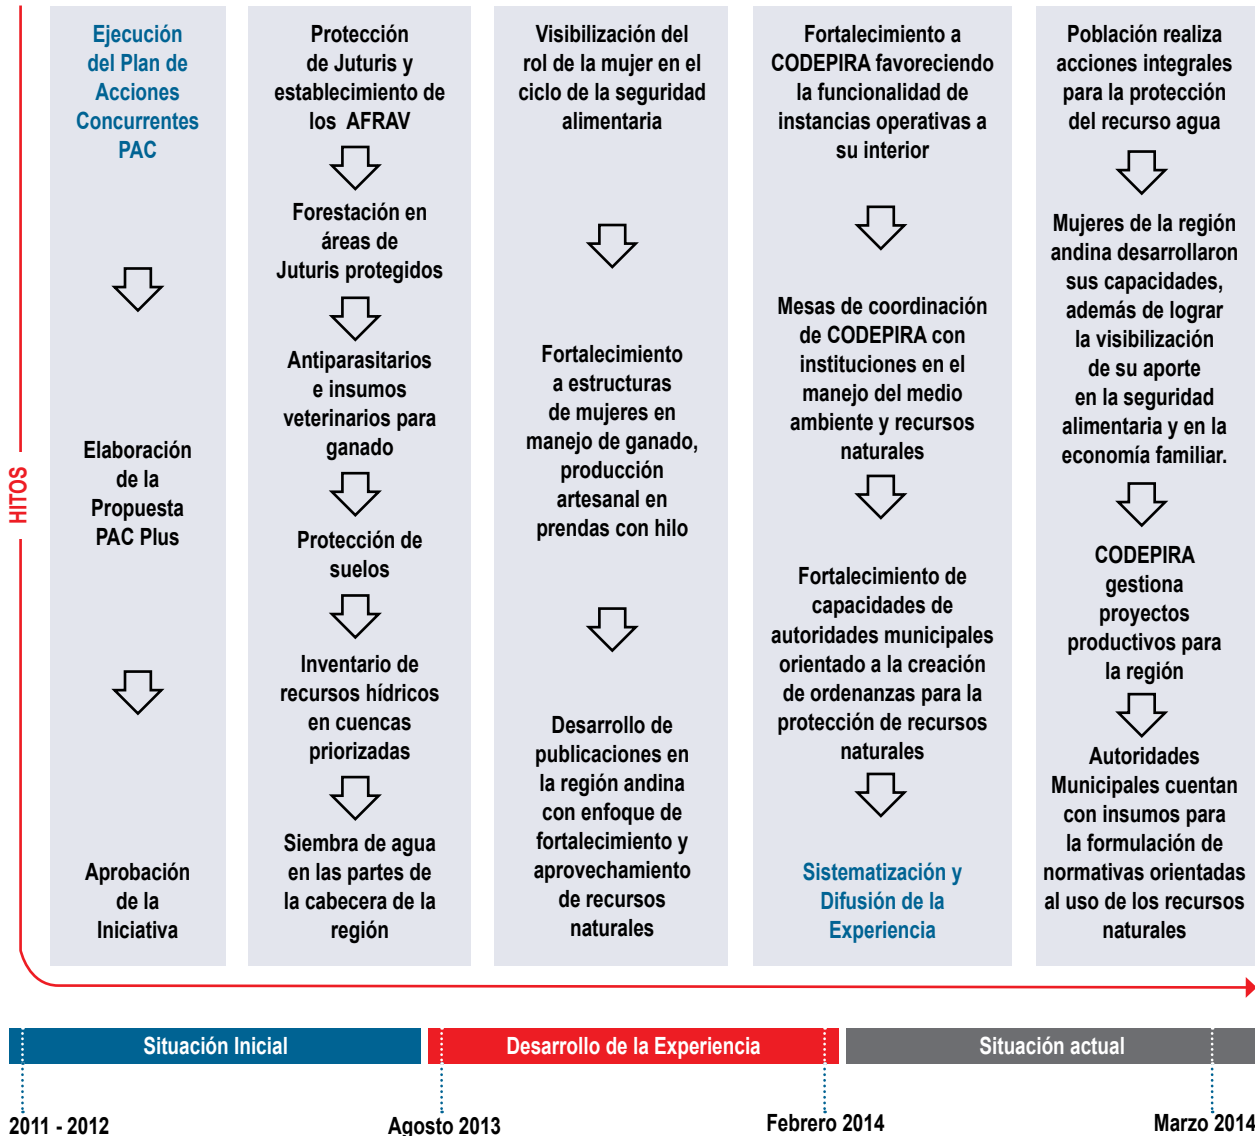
HITOS

Ejecución del Plan de Acciones Concurrentes PAC

Elaboración de la Propuesta PAC Plus

Aprobación de la Iniciativa

Protección de Juturis y establecimiento de los AFRAV

Forestación en áreas de Juturis protegidos

Antiparasitarios e insumos veterinarios para ganado

Protección de suelos

Inventario de recursos hídricos en cuencas priorizadas

Siembra de agua en las partes de la cabecera de la región

Visibilización del rol de la mujer en el ciclo de la seguridad alimentaria

Fortalecimiento a estructuras de mujeres en manejo de ganado, producción artesanal en prendas con hilo

Desarrollo de publicaciones en la región andina con enfoque de fortalecimiento y aprovechamiento de recursos naturales

Fortalecimiento a CODEPIRA favoreciendo la funcionalidad de instancias operativas a su interior

Mesas de coordinación de CODEPIRA con instituciones en el manejo del medio ambiente y recursos naturales

Fortalecimiento de capacidades de autoridades municipales orientado a la creación de ordenanzas para la protección de recursos naturales

Sistematización y Difusión de la Experiencia

Población realiza acciones integrales para la protección del recurso agua

Mujeres de la región andina desarrollaron sus capacidades, además de lograr la visibilización de su aporte en la seguridad alimentaria y en la economía familiar.

CODEPIRA gestiona proyectos productivos para la región

Autoridades Municipales cuentan con insumos para la formulación de normativas orientadas al uso de los recursos naturales

Situación Inicial | Desarrollo de la Experiencia | Situación actual

2011 - 2012 | Agosto 2013 | Febrero 2014 | Marzo 2014